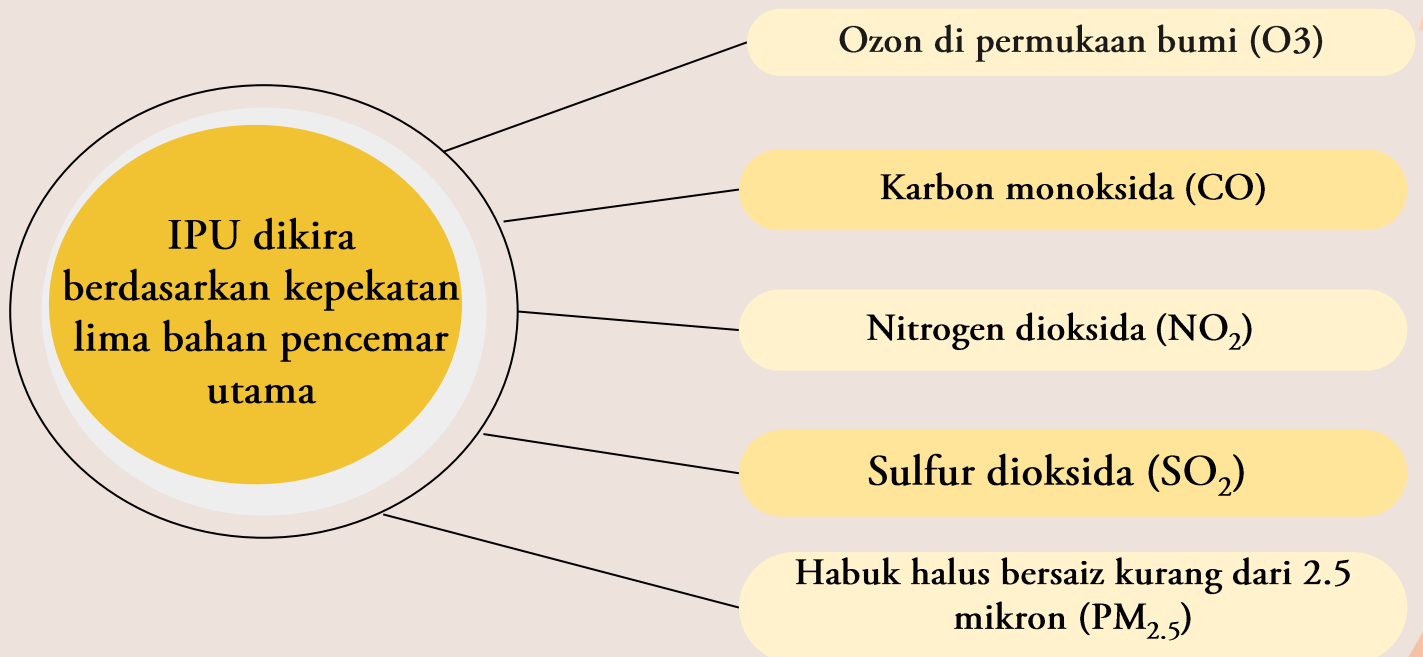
IPU dikira berdasarkan kepekatan lima bahan pencemar utama

Ozon di permukaan bumi (O3)

Karbon monoksida (CO)

Nitrogen dioksida ($NO_2$)

Sulfur dioksida ($SO_2$)

Habuk halus bersaiz kurang dari 2.5 mikron ($PM_{2.5}$)